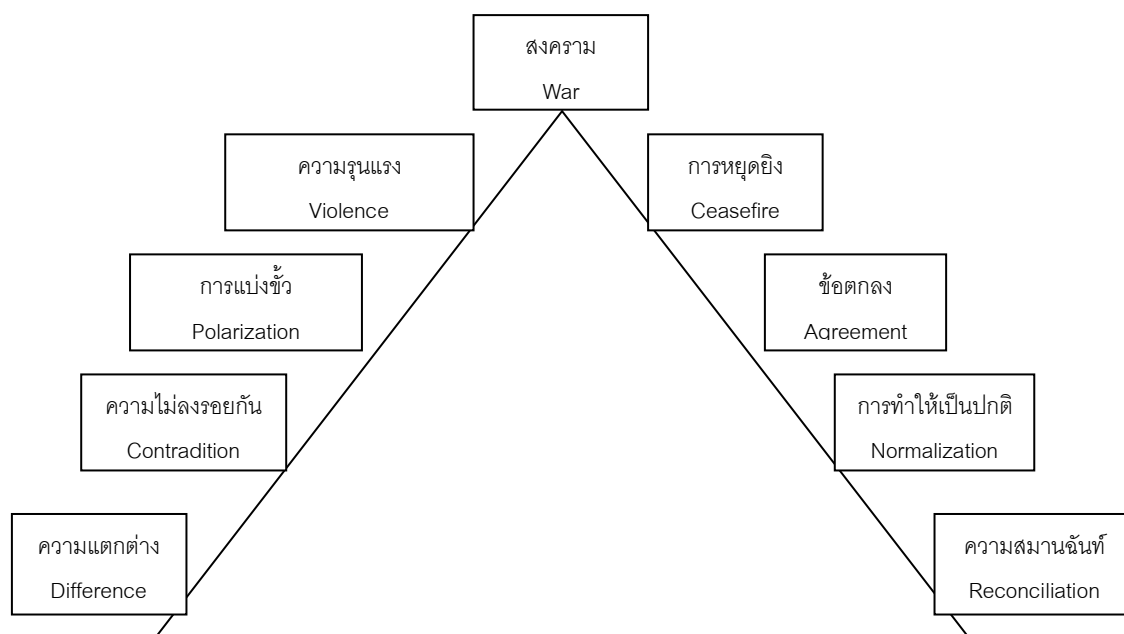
สงคราม
War

ความรุนแรง
Violence

การหยุดยิง
Ceasefire

การแบ่งขั้ว
Polarization

ข้อตกลง
Agreement

ความไม่ลงรอยกัน
Contradition

การทำให้เป็นปกติ
Normalization

ความแตกต่าง
Difference

ความสมานฉันท์
Reconciliation